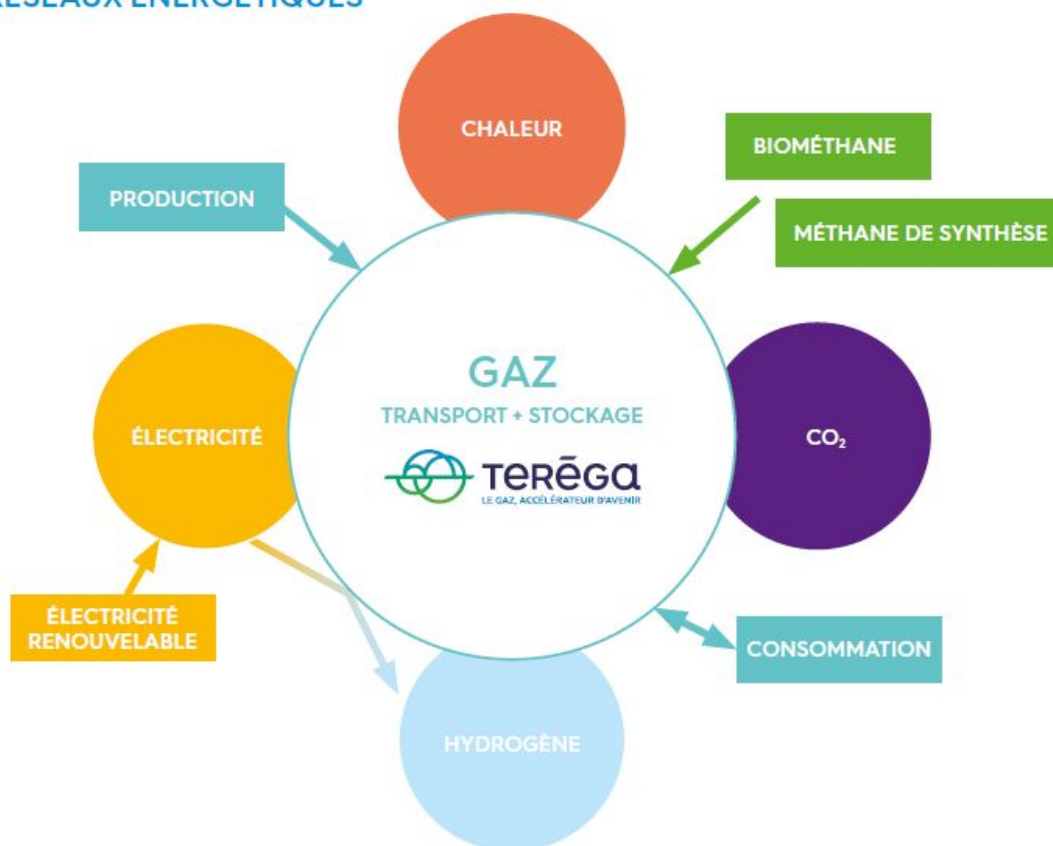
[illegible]ÉSEAUX ÉNERGÉTIQUES

CHALEUR

PRODUCTION

BIOMÉTHANE

MÉTHANE DE SYNTHÈSE

GAZ
TRANSPORT + STOCKAGE
TERĒGA
LE GAZ, ACCÉLÉRATEUR D'AVENIR

ÉLECTRICITÉ

$CO_2$

ÉLECTRICITÉ RENOUVELABLE

CONSOMMATION

HYDROGÈNE